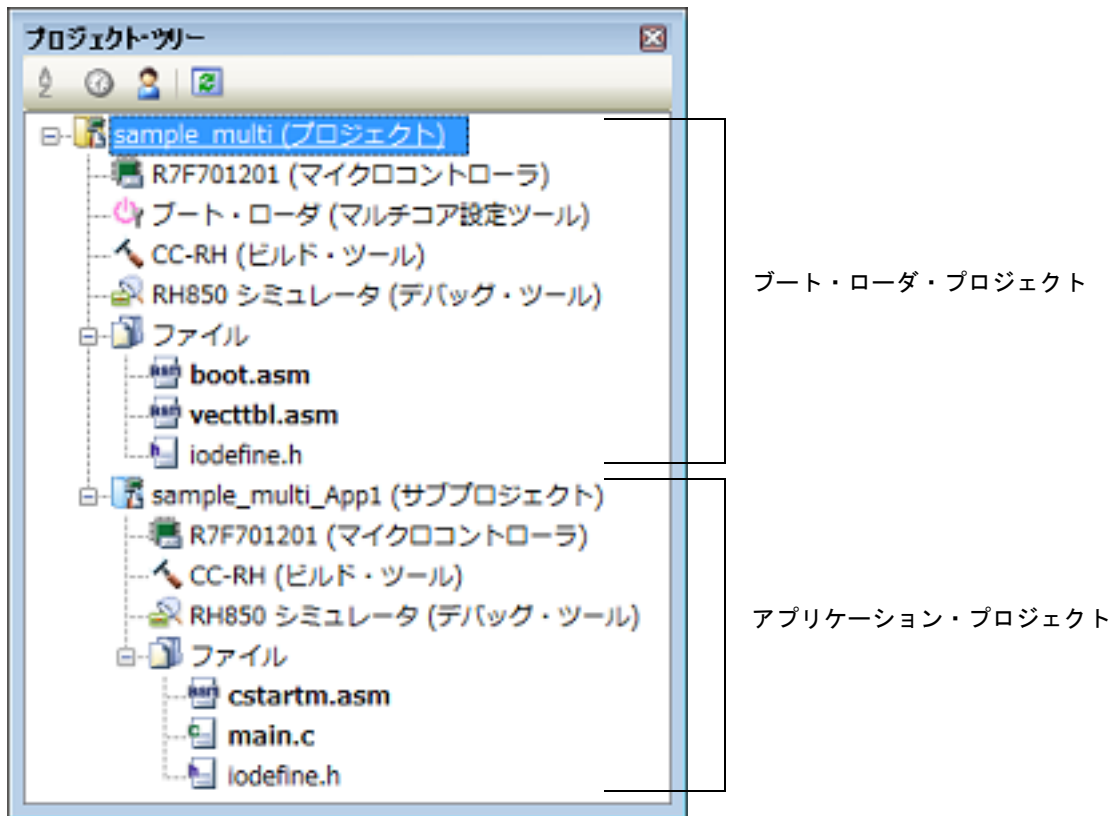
プロジェクト・ツリー

sample_multi (プロジェクト)
R7F701201 (マイクロコントローラ)
ブート・ローダ (マルチコア設定ツール)
CC-RH (ビルド・ツール)
RH850 シミュレータ (デバッグ・ツール)
ファイル
boot.asm
vecttbl.asm
iodefine.h
sample_multi_App1 (サブプロジェクト)
R7F701201 (マイクロコントローラ)
CC-RH (ビルド・ツール)
RH850 シミュレータ (デバッグ・ツール)
ファイル
cstartm.asm
main.c
iodefine.h

ブート・ローダ・プロジェクト

アプリケーション・プロジェクト